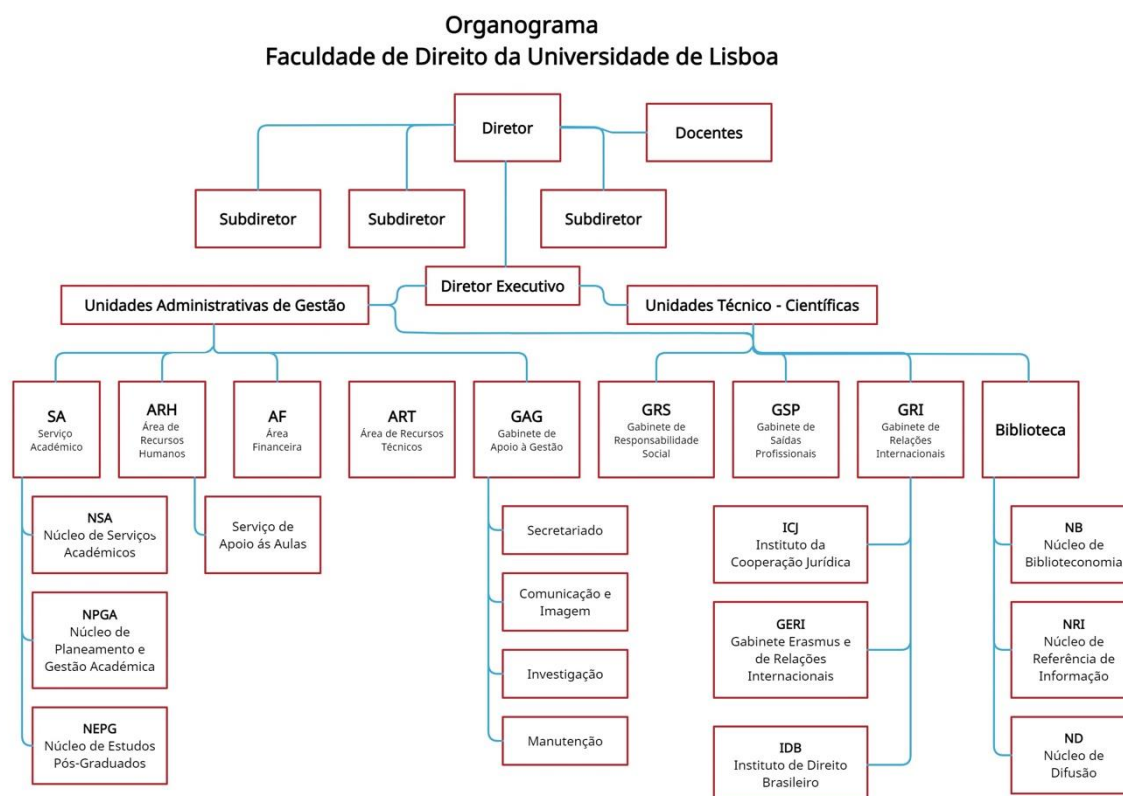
Organograma
Faculdade de Direito da Universidade de Lisboa

Diretor

Docentes

Subdiretor

Subdiretor

Subdiretor

Diretor Executivo

Unidades Administrativas de Gestão

Unidades Técnico - Científicas

SA
Serviço Académico

ARH
Área de Recursos Humanos

AF
Área Financeira

ART
Área de Recursos Técnicos

GAG
Gabinete de Apoio à Gestão

GRS
Gabinete de Responsabilidade Social

GSP
Gabinete de Saídas Profissionais

GRI
Gabinete de Relações Internacionais

Biblioteca

NSA
Núcleo de Serviços Académicos

NPGA
Núcleo de Planeamento e Gestão Académica

NEPG
Núcleo de Estudos Pós-Graduados

Serviço de Apoio ás Aulas

Secretariado

Comunicação e Imagem

Investigação

Manutenção

ICJ
Instituto da Cooperação Jurídica

GERI
Gabinete Erasmus e de Relações Internacionais

IDB
Instituto de Direito Brasileiro

NB
Núcleo de Biblioteconomia

NRI
Núcleo de Referência de Informação

ND
Núcleo de Difusão